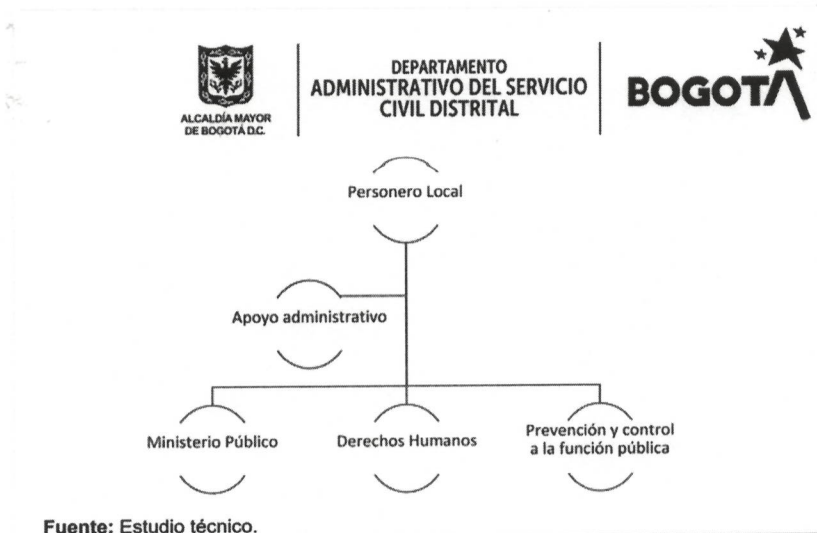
ALCALDÍA MAYOR DE BOGOTÁ D.C.

DEPARTAMENTO ADMINISTRATIVO DEL SERVICIO CIVIL DISTRITAL

BOGOTA

Personero Local

Apoyo administrativo

Ministerio Público

Derechos Humanos

Prevención y control a la función pública

Fuente: Estudio técnico.